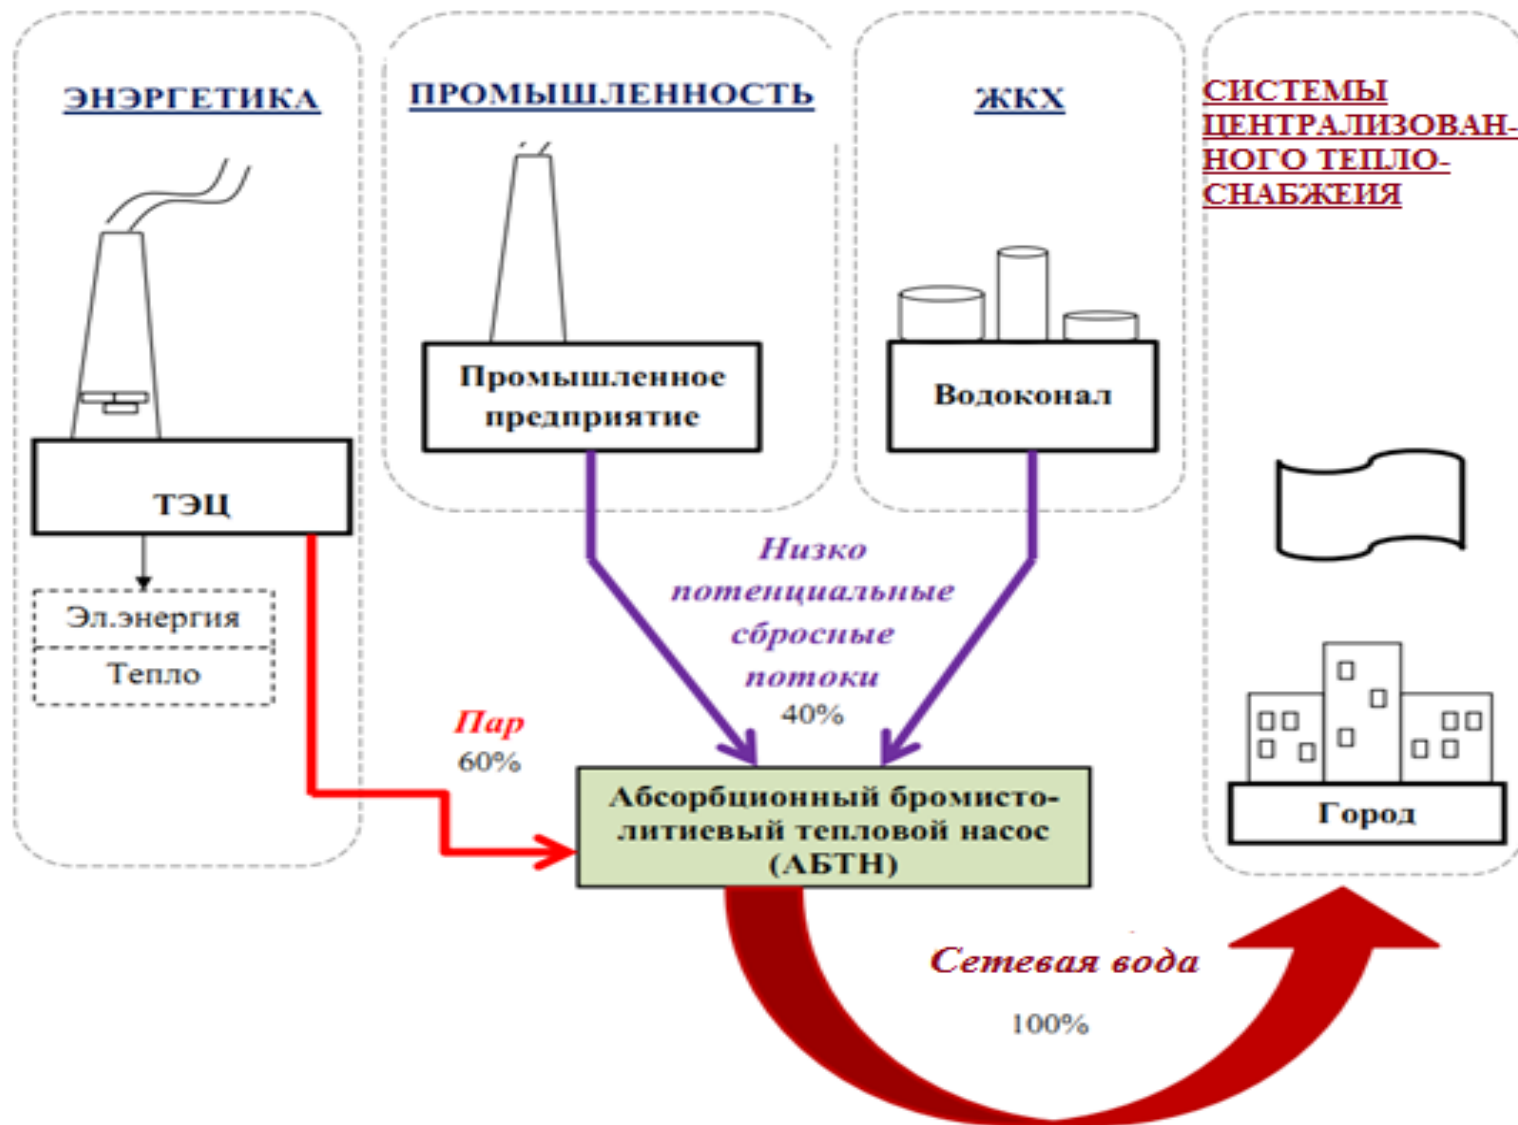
ЭНЭРГЕТИКА

ТЭЦ

Эл.энергия

Тепло

ПРОМЫШЛЕННОСТЬ

Промышленное предприятие

ЖКХ

Водоканал

СИСТЕМЫ ЦЕНТРАЛИЗОВАН-НОГО ТЕПЛО-СНАБЖЕИЯ

Город

Низко потенциальные сбросные потоки
40%

Пар
60%

Абсорбционный бромисто-литиевый тепловой насос (АБТН)

Сетевая вода

100%